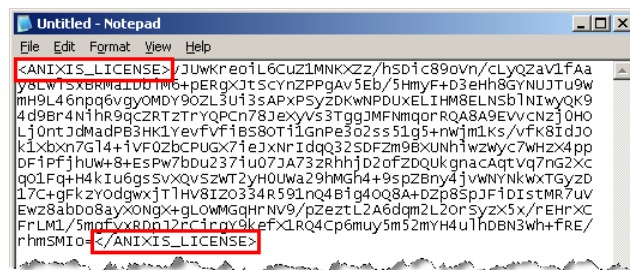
Untitled - Notepad

File Edit Format View Help

<ANIXIS_LICENSE>/JUwKreoiL6CuZ1MNKXZz/hSDic89oVn/cLyQZaV1fAa y8LWTSXBRMaIDbTM6+pERgXJtScYnZPPgAv5Eb/5HmyF+D3eHh8GYNUJTu9W mH9L46npq6vGyOMDY9OZL3Ui3sAPxPSyzDKwNPDUxELIHM8ELNSblNIwyQK9 4d9Br4NihR9qcZRTzTrYQPCn78JeXyVs3TggJMFNmqorRQA8A9EVvcNzJ0HO LJ0ntJdMadPB3HK1YevfVfiBS8OTi1GnPe3o2ss51g5+nwjm1Ks/vfK8IdJo k1Xbxn7G14+iVF0ZbCPUGX7ieJxNrIdqQ32SDFZm9BXUNhiwzWyc7WHzX4pp DFiPfjhUw+8+EsPw7bDu237iu07JA73zRhhjD2ofZDQukgnacAqtVq7nG2Xc qO1Fq+H4kIu6gsSvXQvSzWT2yHOUwa29hMGh4+9spZBny4jvWNYNkWxTGyzD 17C+gFkzYOdgwxjTlHv8IZ0334R591nq4Big4OQ8A+DZp8SpJFiDIstMR7uV Ewz8abDo8ayXONgX+gLOWMGqHrNV9/pZeztL2A6dqm2L2orSyzX5x/rEHrXC FrLM1/5mgfyxRDp12rCirgy9kefX1RQ4Cp6muy5m52mYH4ulhDBN3wh+fRE/ rhmSMIo=</ANIXIS_LICENSE>